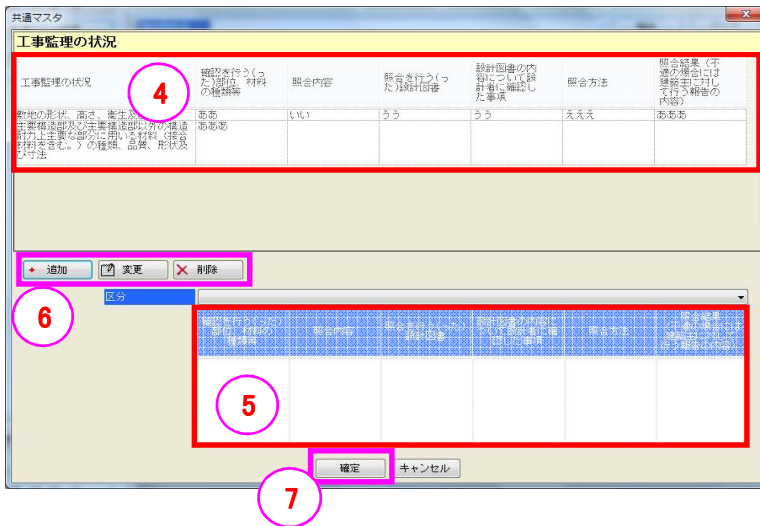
共通マスタ

工事監理の状況

| 工事監理の状況 | 確認を行う(った)部位、材料の種類等 | 照合内容 | 照合を行う(った)設計図書 | 設計図書の内容について設計者に確認した事項 | 照合方法 | 照合結果(不適の場合には建築主に対して行う報告の内容) |
|---|---|---|---|---|---|---|
| 敷地の形状、高さ、衛生及び安全 主要構造部及び主要構造部以外の構造耐力上主要な部分に用いる材料(接合材料を含む。)の種類、品質、形状及び寸法 | ああ ああああ | いい | うう | うう | えええ | あああ |

4

追加 変更 削除

6

区分

| 確認を行う(った)部位、材料の種類等 | 照合内容 | 照合を行う(った)設計図書 | 設計図書の内容について設計者に確認した事項 | 照合方法 | 照合結果(不適の場合には建築主に対して行う報告の内容) |
|---|---|---|---|---|---|
| | | | | | |

5

確定 キャンセル

7